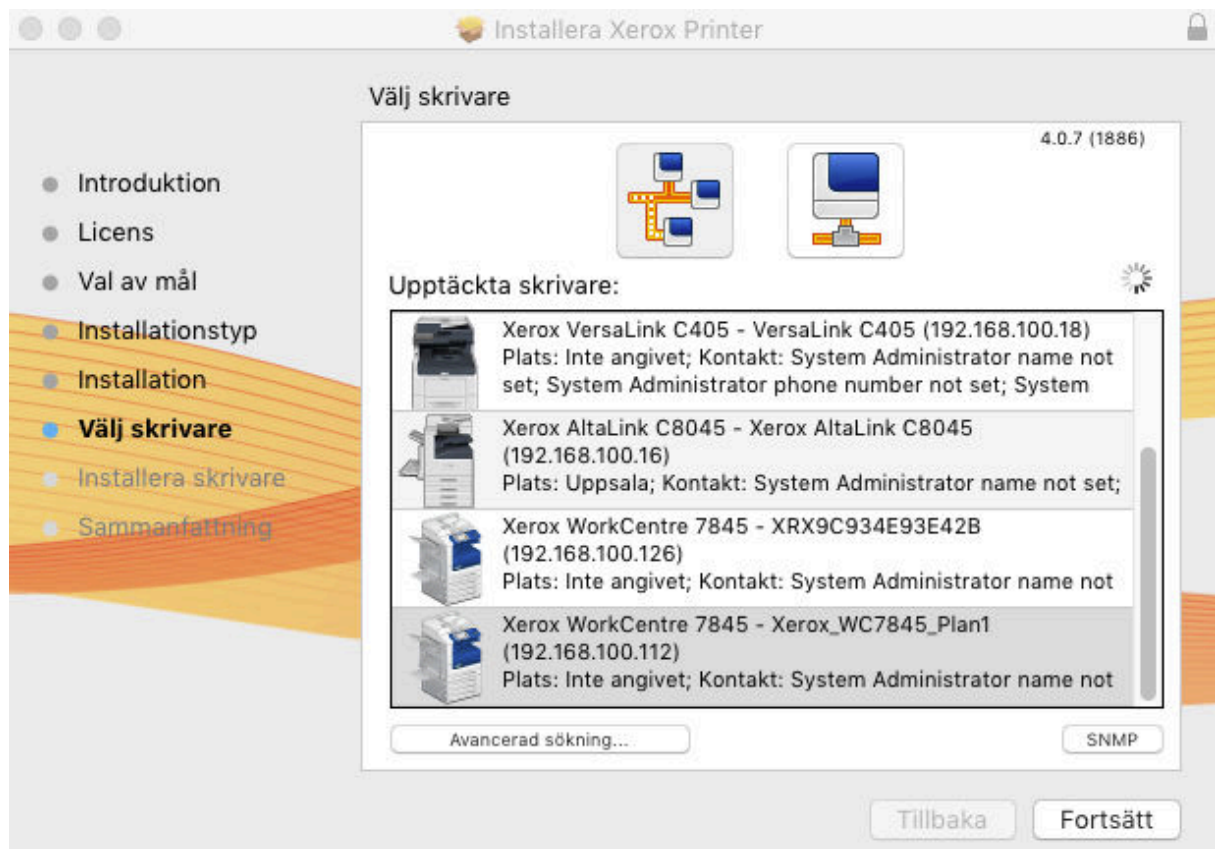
Installera Xerox Printer

Välj skrivare

4.0.7 (1886)

Introduktion
Licens
Val av mål
Installationstyp
Installation
Välj skrivare
Installera skrivare
Sammanfattning

Upptäckta skrivare:

Xerox VersaLink C405 - VersaLink C405 (192.168.100.18)
Plats: Inte angivet; Kontakt: System Administrator name not set; System Administrator phone number not set; System

Xerox AltaLink C8045 - Xerox AltaLink C8045 (192.168.100.16)
Plats: Uppsala; Kontakt: System Administrator name not set;

Xerox WorkCentre 7845 - XRX9C934E93E42B (192.168.100.126)
Plats: Inte angivet; Kontakt: System Administrator name not

Xerox WorkCentre 7845 - Xerox_WC7845_Plan1 (192.168.100.112)
Plats: Inte angivet; Kontakt: System Administrator name not

Avancerad sökning...

SNMP

Tillbaka

Fortsätt